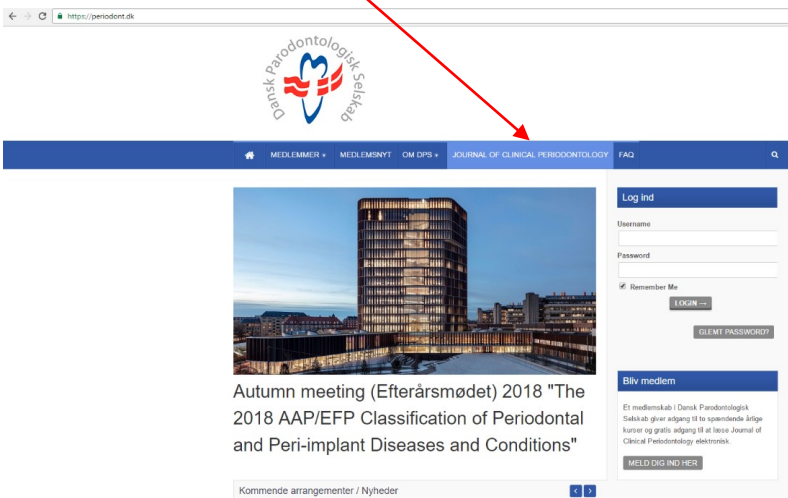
https://periodont.dk

Dansk Parodontologisk Selskab

MEDLEMMER MEDLEMSNYT OM DPS JOURNAL OF CLINICAL PERIODONTOLOGY FAQ

Log ind

Username

Password

Remember Me

LOGIN →

GLEMT PASSWORD?

Autumn meeting (Efterårsmødet) 2018 "The 2018 AAP/EFP Classification of Periodontal and Peri-implant Diseases and Conditions"

Bliv medlem

Et medlemskab i Dansk Parodontologisk Selskab giver adgang til to spændende årlige kurser og gratis adgang til at læse Journal of Clinical Periodontology elektronisk.

MELD DIG IND HER

Kommende arrangementer / Nyheder